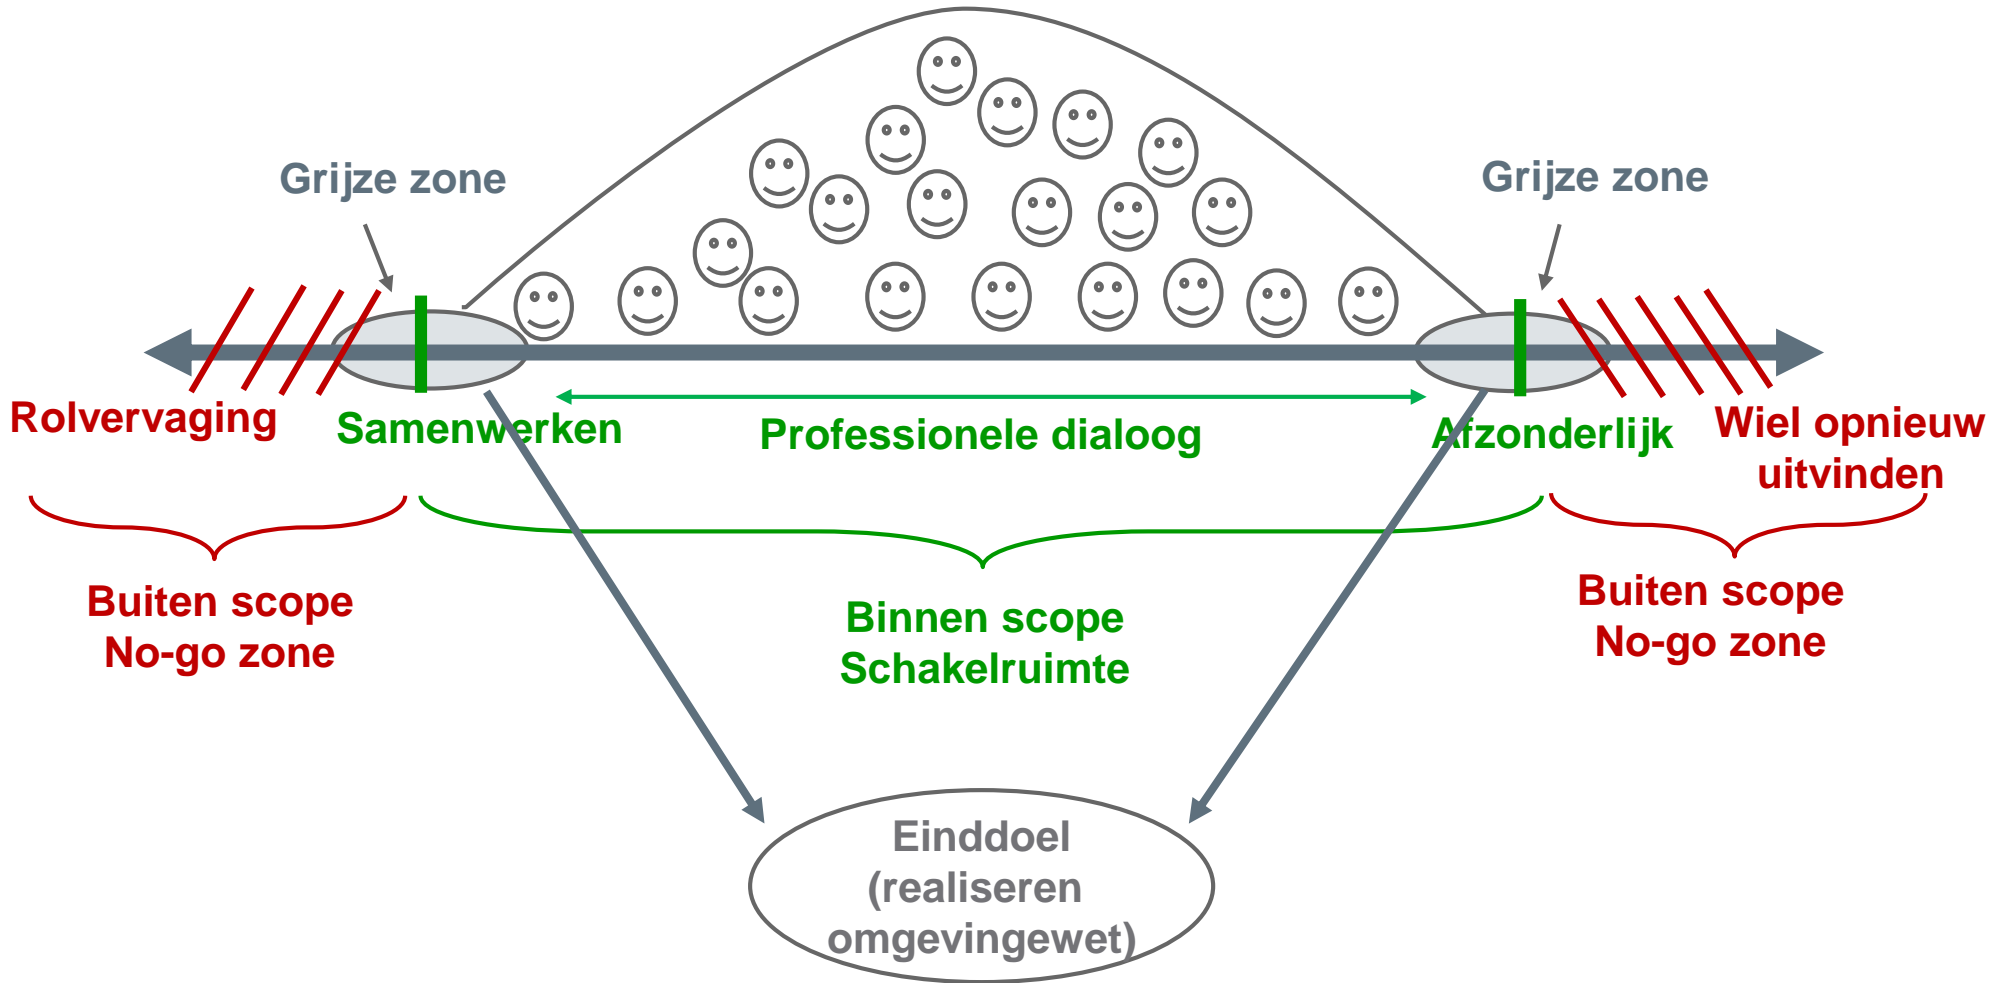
Grijze zone

Grijze zone

Rolvervaging

Samenwerken

Professionele dialoog

Afzonderlijk

Wiel opnieuw uitvinden

Buiten scope
No-go zone

Binnen scope
Schakelruimte

Buiten scope
No-go zone

Einddoel
(realiseren
omgevingewet)